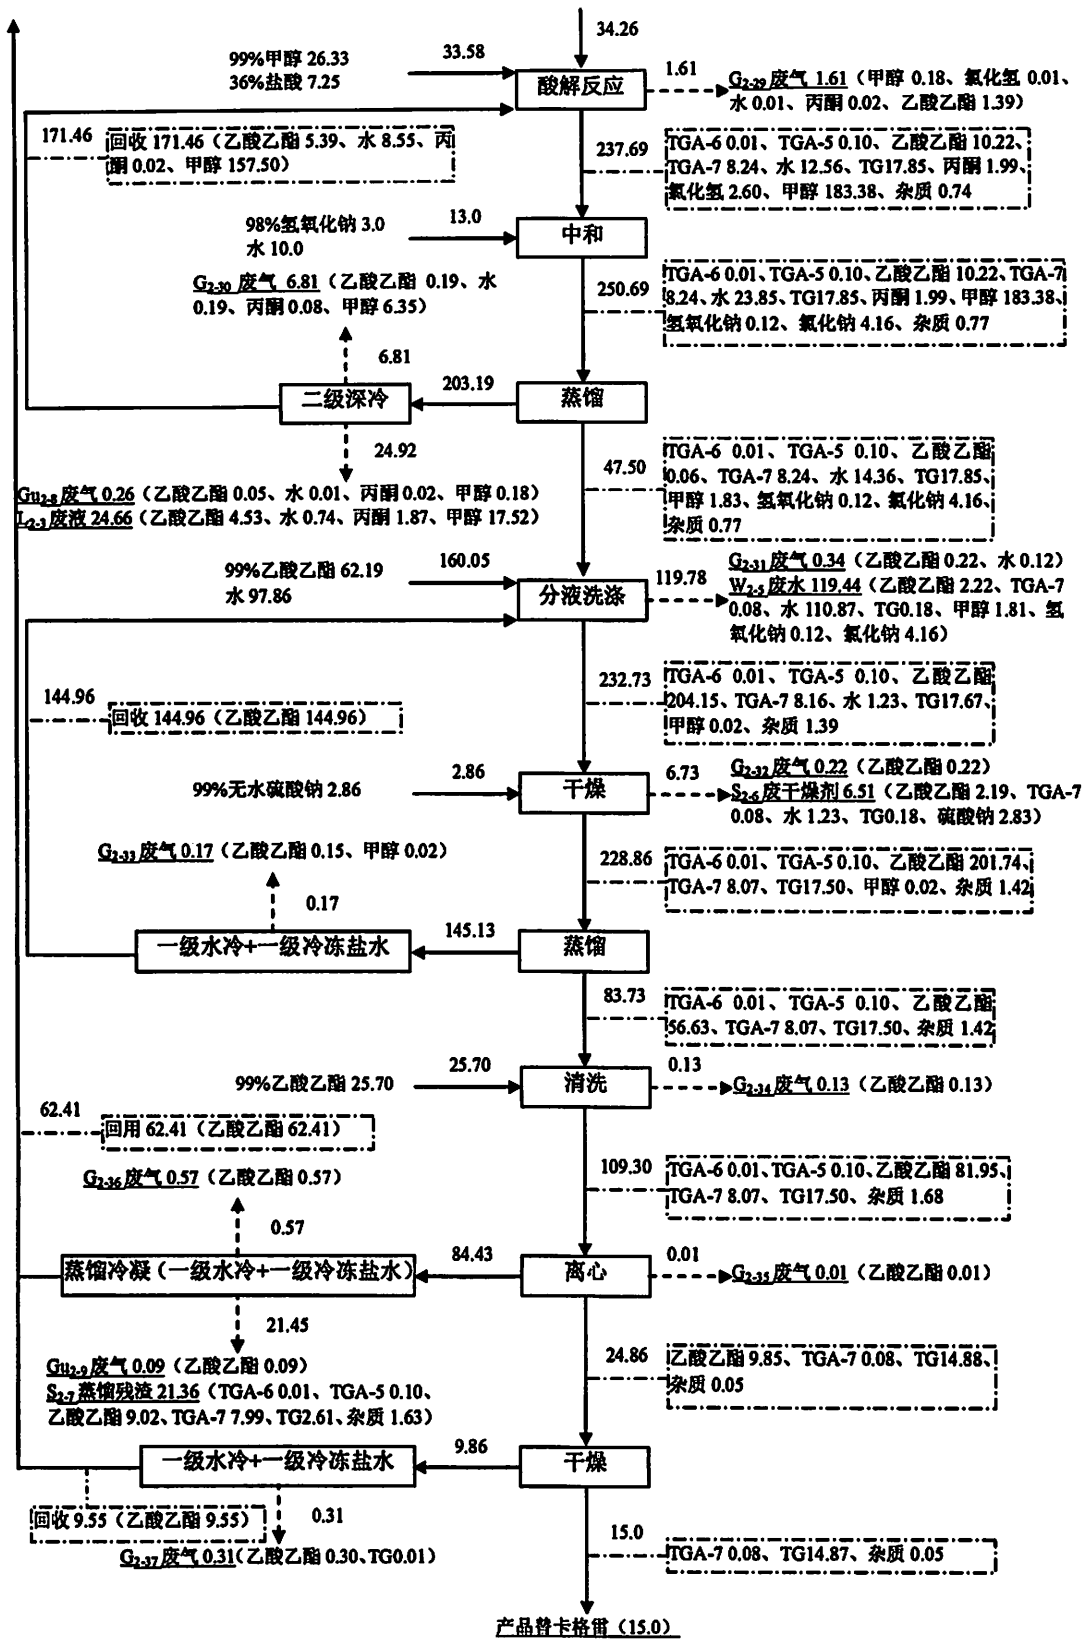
34.26

99%甲醇 26.33
36%盐酸 7.25

33.58

酸解反应

1.61

$G_{2-29}$废气 1.61（甲醇 0.18、氯化氢 0.01、水 0.01、丙酮 0.02、乙酸乙酯 1.39）

171.46

回收 171.46（乙酸乙酯 5.39、水 8.55、丙酮 0.02、甲醇 157.50）

237.69

TGA-6 0.01、TGA-5 0.10、乙酸乙酯 10.22、TGA-7 8.24、水 12.56、TG17.85、丙酮 1.99、氯化氢 2.60、甲醇 183.38、杂质 0.74

98%氢氧化钠 3.0
水 10.0

13.0

中和

$G_{2-30}$废气 6.81（乙酸乙酯 0.19、水 0.19、丙酮 0.08、甲醇 6.35）

250.69

TGA-6 0.01、TGA-5 0.10、乙酸乙酯 10.22、TGA-7 8.24、水 23.85、TG17.85、丙酮 1.99、甲醇 183.38、氢氧化钠 0.12、氯化钠 4.16、杂质 0.77

6.81

203.19

二级深冷

蒸馏

24.92

47.50

$G_{U2-8}$废气 0.26（乙酸乙酯 0.05、水 0.01、丙酮 0.02、甲醇 0.18）
$L_{2-3}$废液 24.66（乙酸乙酯 4.53、水 0.74、丙酮 1.87、甲醇 17.52）

TGA-6 0.01、TGA-5 0.10、乙酸乙酯 0.06、TGA-7 8.24、水 14.36、TG17.85、甲醇 1.83、氢氧化钠 0.12、氯化钠 4.16、杂质 0.77

99%乙酸乙酯 62.19
水 97.86

160.05

分液洗涤

119.78

$G_{2-31}$废气 0.34（乙酸乙酯 0.22、水 0.12）
$W_{2-5}$废水 119.44（乙酸乙酯 2.22、TGA-7 0.08、水 110.87、TG0.18、甲醇 1.81、氢氧化钠 0.12、氯化钠 4.16）

232.73

144.96

回收 144.96（乙酸乙酯 144.96）

TGA-6 0.01、TGA-5 0.10、乙酸乙酯 204.15、TGA-7 8.16、水 1.23、TG17.67、甲醇 0.02、杂质 1.39

99%无水硫酸钠 2.86

2.86

干燥

6.73

$G_{2-32}$废气 0.22（乙酸乙酯 0.22）
$S_{2-6}$废干燥剂 6.51（乙酸乙酯 2.19、TGA-7 0.08、水 1.23、TG0.18、硫酸钠 2.83）

$G_{2-33}$废气 0.17（乙酸乙酯 0.15、甲醇 0.02）

228.86

TGA-6 0.01、TGA-5 0.10、乙酸乙酯 201.74、TGA-7 8.07、TG17.50、甲醇 0.02、杂质 1.42

0.17

145.13

一级水冷+一级冷冻盐水

蒸馏

83.73

TGA-6 0.01、TGA-5 0.10、乙酸乙酯 56.63、TGA-7 8.07、TG17.50、杂质 1.42

99%乙酸乙酯 25.70

25.70

消洗

0.13

$G_{2-34}$废气 0.13（乙酸乙酯 0.13）

62.41

回用 62.41（乙酸乙酯 62.41）

109.30

$G_{2-36}$废气 0.57（乙酸乙酯 0.57）

TGA-6 0.01、TGA-5 0.10、乙酸乙酯 81.95、TGA-7 8.07、TG17.50、杂质 1.68

0.57

84.43

0.01

蒸馏冷凝（一级水冷+一级冷冻盐水）

离心

$G_{2-35}$废气 0.01（乙酸乙酯 0.01）

21.45

24.86

$G_{U2-9}$废气 0.09（乙酸乙酯 0.09）
$S_{2-7}$蒸馏残渣 21.36（TGA-6 0.01、TGA-5 0.10、乙酸乙酯 9.02、TGA-7 7.99、TG2.61、杂质 1.63）

乙酸乙酯 9.85、TGA-7 0.08、TG14.88、杂质 0.05

9.86

一级水冷+一级冷冻盐水

干燥

回收 9.55（乙酸乙酯 9.55）

0.31

15.0

$G_{2-37}$废气 0.31（乙酸乙酯 0.30、TG0.01）

TGA-7 0.08、TG14.87、杂质 0.05

产品替卡格雷（15.0）